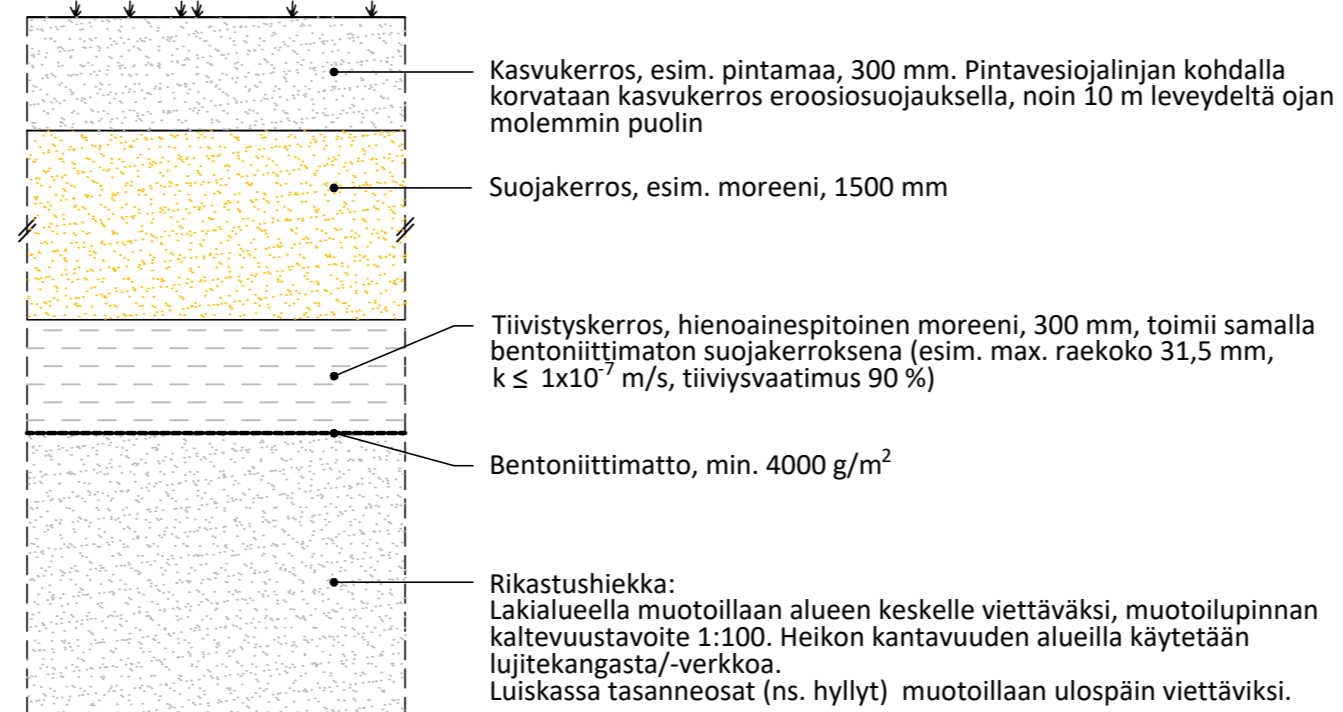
Kasvukerros, esim. pintamaa, 300 mm. Pintavesiojalinjan kohdalla korvataan kasvukerros eroosiosuojauksella, noin 10 m leveydeltä ojan molemmin puolin

Suojakerros, esim. moreeni, 1500 mm

Tiivistyskerros, hienoainespitoinen moreeni, 300 mm, toimii samalla bentoniittimaton suojakerroksena (esim. max. raekoko 31,5 mm, k ≤ $1x10^{-7}$ m/s, tiiviysvaatimus 90 %)

Bentoniittimatto, min. 4000 g/$m^2$

Rikastushiekka:
Lakialueella muotoillaan alueen keskelle viettäväksi, muotoilupinnan kaltevuustavoite 1:100. Heikon kantavuuden alueilla käytetään lujitekangasta/-verkkoa.
Luiskassa tasanneosat (ns. hyllyt) muotoillaan ulospäin viettäviksi.